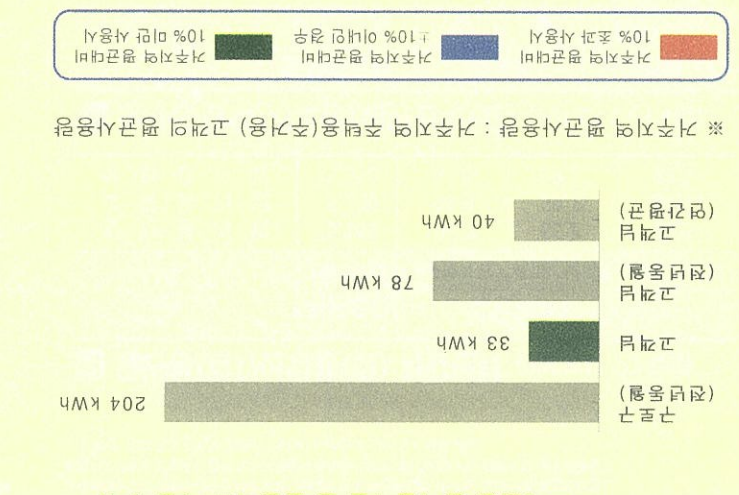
누진구
(전력요금)

204 kWh

고객님

33 kWh

고객님
(전력요금)

78 kWh

고객님
(동일면적)

40 kWh

※ 가족지역 평균사용량 : 가족지역 주택용(주거용) 고객의 평균사용량

10% 초과 사용시
가족지역 평균대비

±10% 이내의 경우
가족지역 평균대비

10% 미만 사용시
가족지역 평균대비